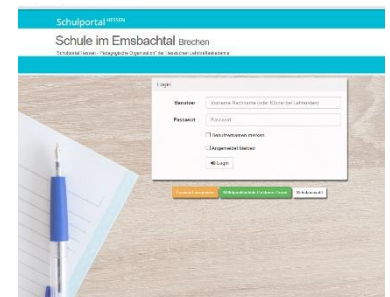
Schulportal HESSEN

Schule im Emsbachtal Brechen

Schulportal Hessen - "Pädagogische Organisation" der Hessischen Lehrkräfteakademie

Login

Benutzer Vorname.Nachname (oder Kürzel bei Lehrenden)

Passwort Passwort

Gerät/Browser merken

Angemeldet bleiben

Login

Passwort vergessen | Schulportal Hessen Anleitung | Schulauswahl